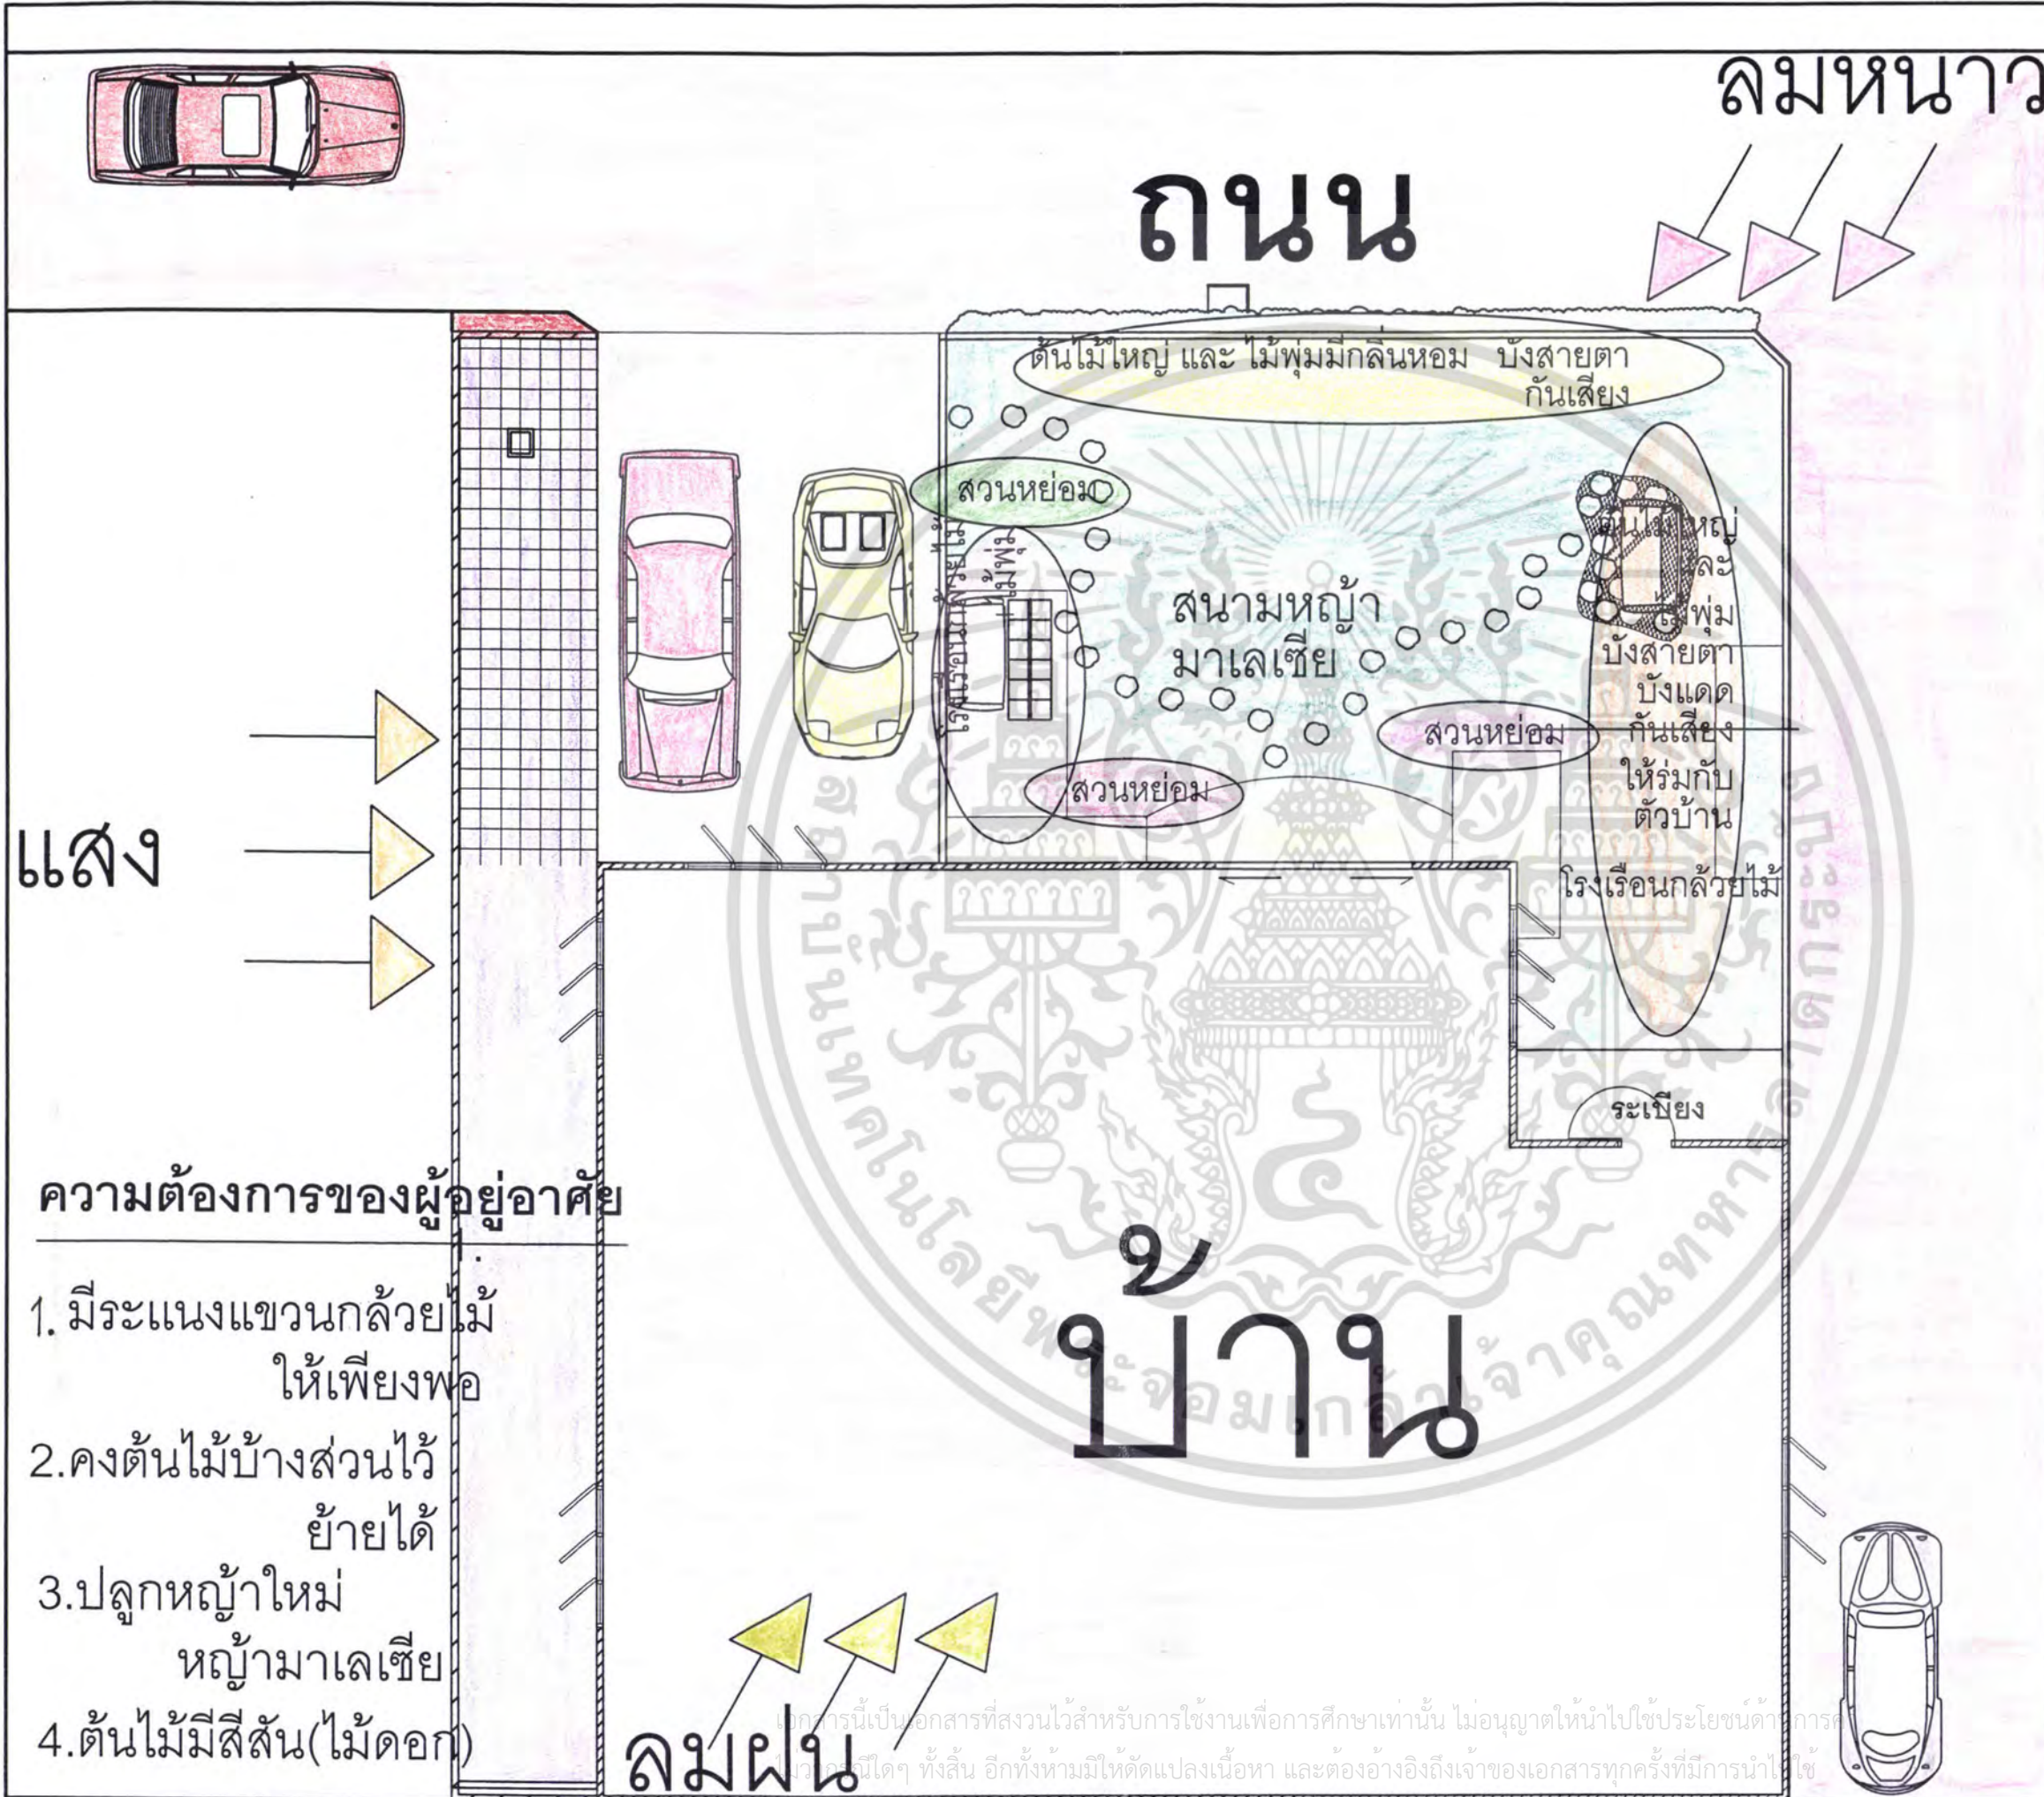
ลมหนาว

ถนน

ต้นไม้ใหญ่ และ ไม้พุ่มมีกลิ่นหอม บังสายตา กันเสียง

สวนหย่อม

ไม้พุ่ม

โรงเรือนกล้วยไม้

สนามหญ้า มาเลเซีย

ต้นไม้ใหญ่ และ ไม้พุ่ม บังสายตา บังแดด กันเสียง ให้ร่มกับ ตัวบ้าน

สวนหย่อม

สวนหย่อม

โรงเรือนกล้วยไม้

แสง

ระเบียง

ความต้องการของผู้อยู่อาศัย

1. มีระแนงแขวนกล้วยไม้ ให้เพียงพอ

2.คงต้นไม้บ้างส่วนไว้ ย้ายได้

3.ปลูกหญ้าใหม่ หญ้ามาเลเซีย

4.ต้นไม้มีสีสัน(ไม้ดอก)

บ้าน

ลมฝน

เอกสารนี้เป็นเอกสารที่สงวนไว้สำหรับการใช้งานเพื่อการศึกษาเท่านั้น ไม่อนุญาตให้นำไปใช้ประโยชน์ด้านการค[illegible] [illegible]ในกรณีใดๆ ทั้งสิ้น อีกทั้งห้ามมิให้ดัดแปลงเนื้อหา และต้องอ้างอิงถึงเจ้าของเอกสารทุกครั้งที่มีการนำไปใช้

มหาวิทยาลัยเทคโนโลยีพระจอมเกล้าเจ้าคุณทหารลาดกระบัง